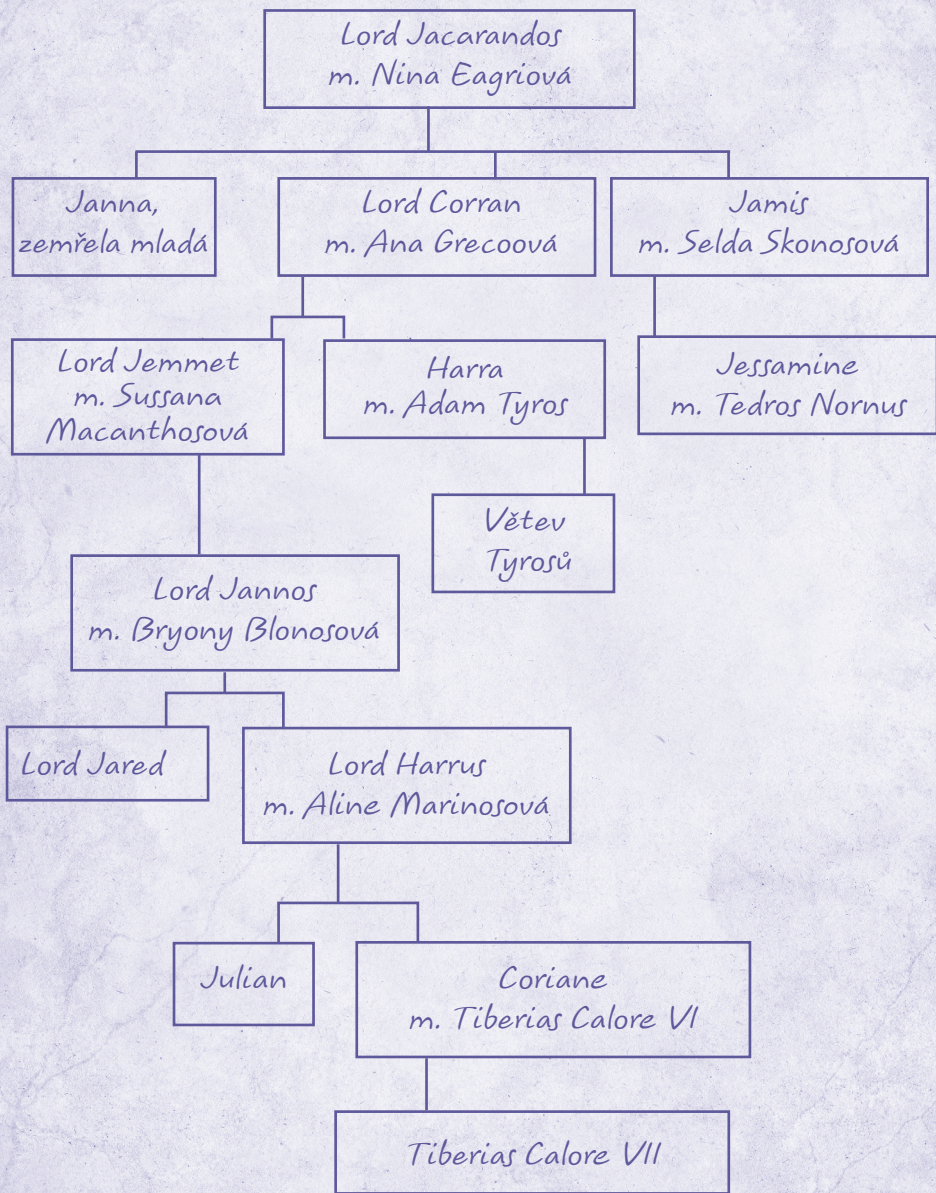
Lord Jacarandos
m. Nina Eagriová

Janna,
zemřela mladá

Lord Corran
m. Ana Grecoová

Jamis
m. Selda Skonosová

Lord Jemmet
m. Sussana Macanthosová

Harra
m. Adam Tyros

Jessamine
m. Tedros Nornus

Větev Tyrosů

Lord Jannos
m. Bryony Blonosová

Lord Jared

Lord Harrus
m. Aline Marinosová

Julian

Coriane
m. Tiberias Calore VI

Tiberias Calore VII